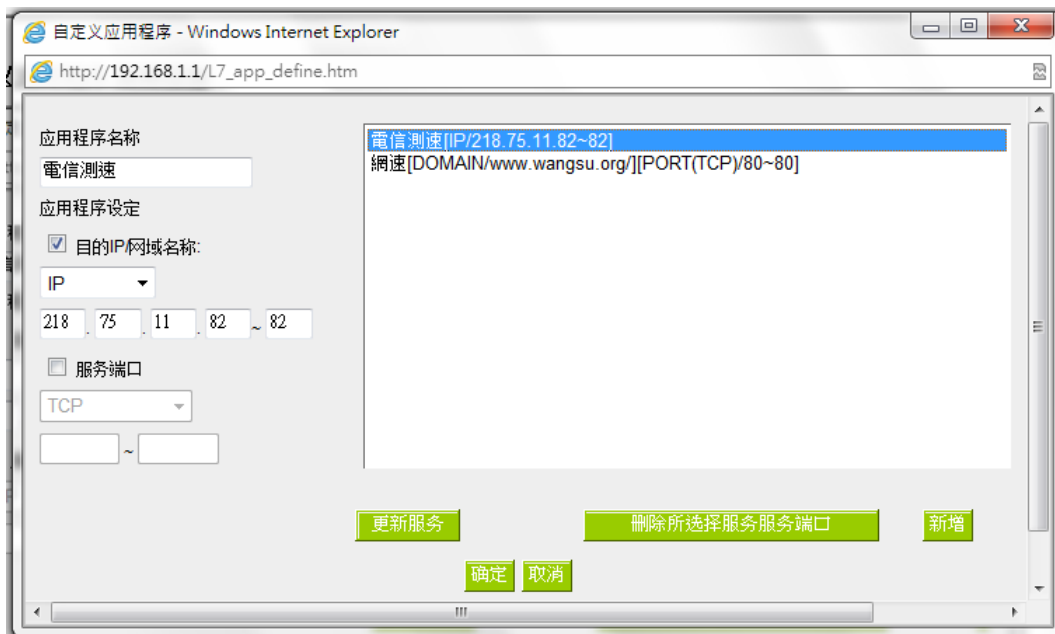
自定义应用程序 - Windows Internet Explorer

http://192.168.1.1/L7_app_define.htm

应用程序名称

電信測速

应用程序设定

目的IP/网域名称:

IP

218 . 75 . 11 . 82 ~ 82

服务端口

TCP

~

電信測速[IP/218.75.11.82~82]
網速[DOMAIN/www.wangsu.org/][PORT(TCP)/80~80]

更新服务

刪除所选择服务服务端口

新增

确定

取消